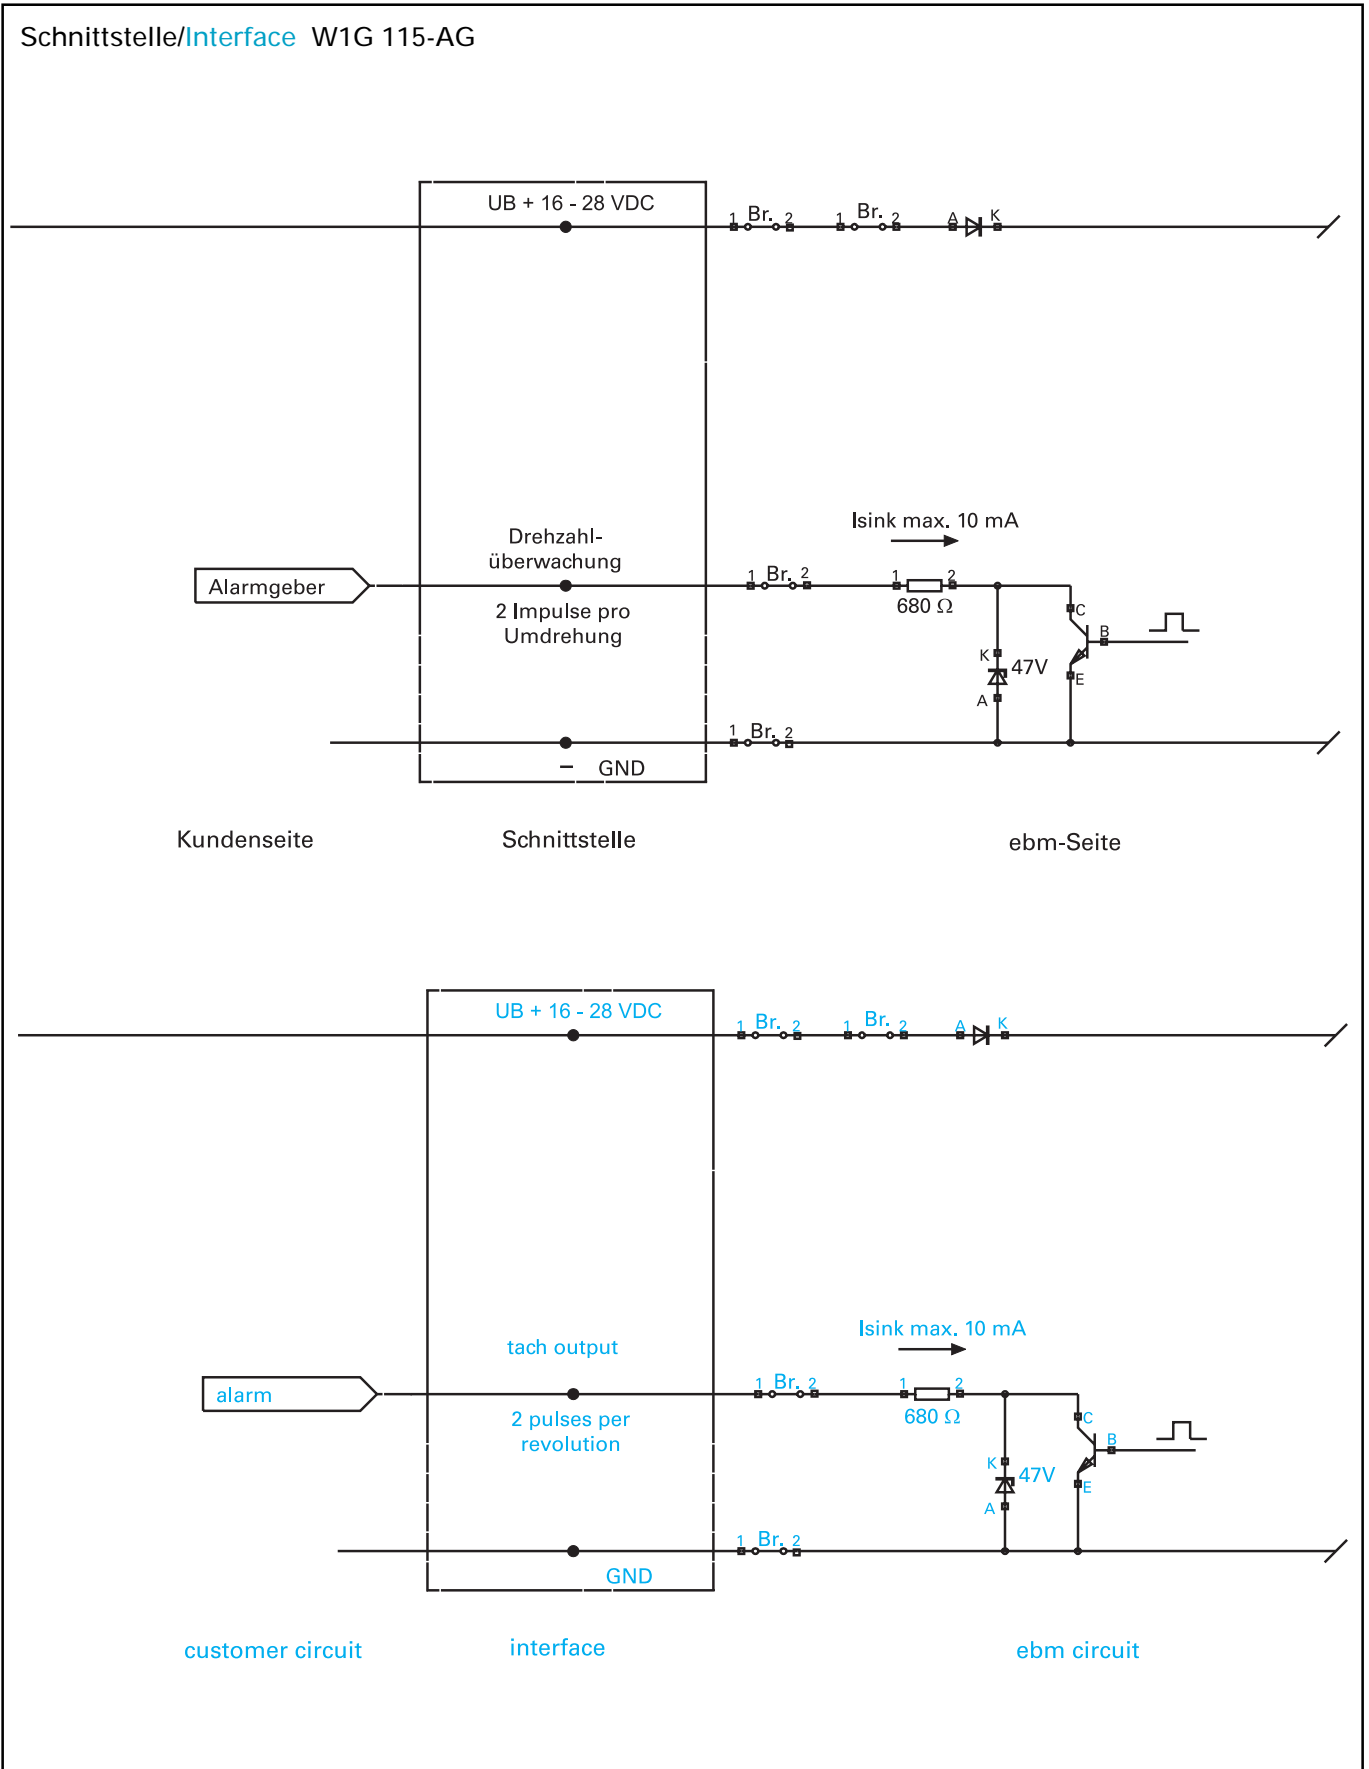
Schnittstelle/Interface W1G 115-AG

UB + 16 - 28 VDC

1 Br. 2 1 Br. 2 A K

Isink max. 10 mA

Drehzahlüberwachung

Alarmgeber

1 Br. 2 1 2

680 Ω

C

B

2 Impulse pro Umdrehung

K 47V

E

A

1 Br. 2

– GND

Kundenseite

Schnittstelle

ebm-Seite

UB + 16 - 28 VDC

1 Br. 2 1 Br. 2 A K

Isink max. 10 mA

tach output

alarm

1 Br. 2 1 2

680 Ω

C

B

2 pulses per revolution

K 47V

E

A

1 Br. 2

GND

customer circuit

interface

ebm circuit